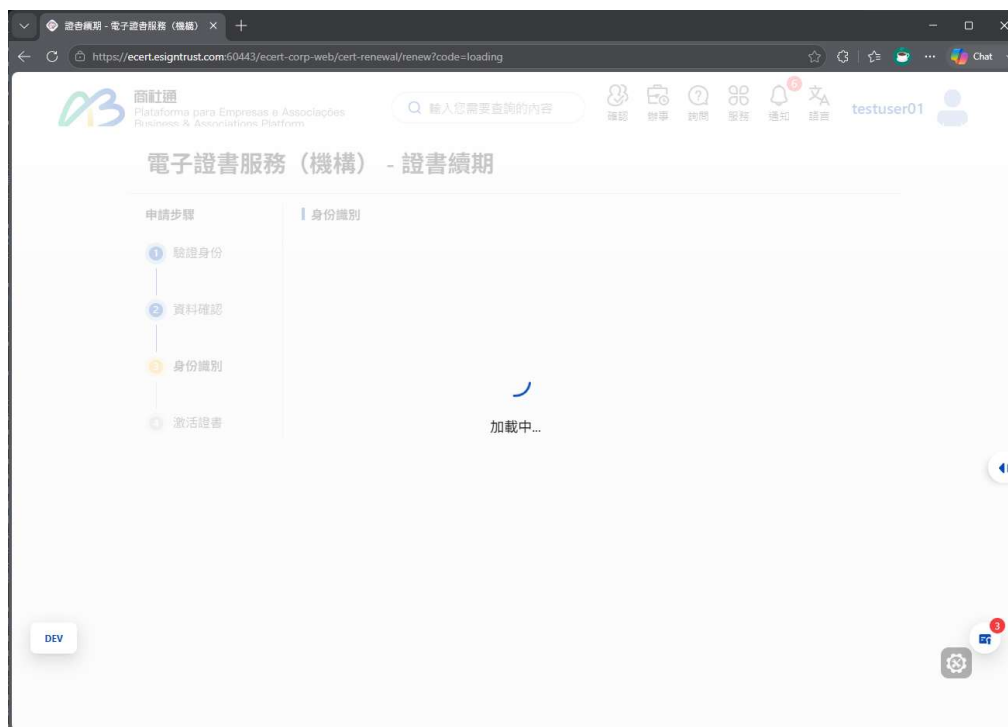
證書續期 - 電子證書服務（機構） ×

https://ecert.esigntrust.com:60443/ecert-corp-web/cert-renewal/renew?code=loading

Chat

商社通
Plataforma para Empresas e Associações
Business & Associations Platform

輸入您需要查詢的內容

磋碼 辦事 詢問 服務 通知 語言

6

testuser01

電子證書服務（機構） - 證書續期

申請步驟

身份識別

1 驗證身份

2 資料確認

3 身份識別

4 激活證書

加載中...

DEV

3